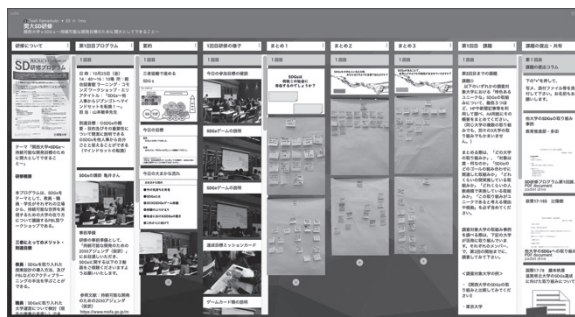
関大SD研修

研修について | 第1回目プログラム | 資料 | 1回目研修の様子 | まとめ1 | まとめ2 | まとめ3 | 第1回目 課題 | 課題の提出・共有

SD研修プログラム

1回目

SDGsの理解 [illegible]

SDGsゲームの説明

今日の流れ

資源回収ミッションカード

ゲームカード等の説明

SDGsとは何か?

第1回目までの課題

まとめ1

PDF document

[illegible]